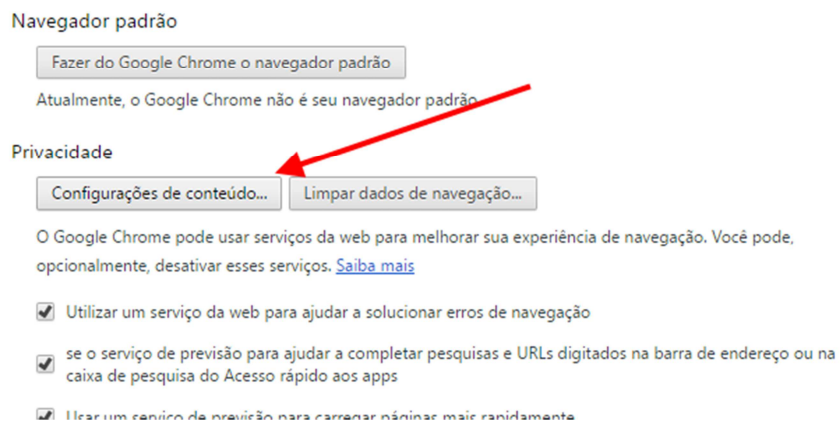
Navegador padrão

Fazer do Google Chrome o navegador padrão

Atualmente, o Google Chrome não é seu navegador padrão

Privacidade

Configurações de conteúdo...

Limpar dados de navegação...

O Google Chrome pode usar serviços da web para melhorar sua experiência de navegação. Você pode, opcionalmente, desativar esses serviços. Saiba mais

Utilizar um serviço da web para ajudar a solucionar erros de navegação

se o serviço de previsão para ajudar a completar pesquisas e URLs digitados na barra de endereço ou na caixa de pesquisa do Acesso rápido aos apps

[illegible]